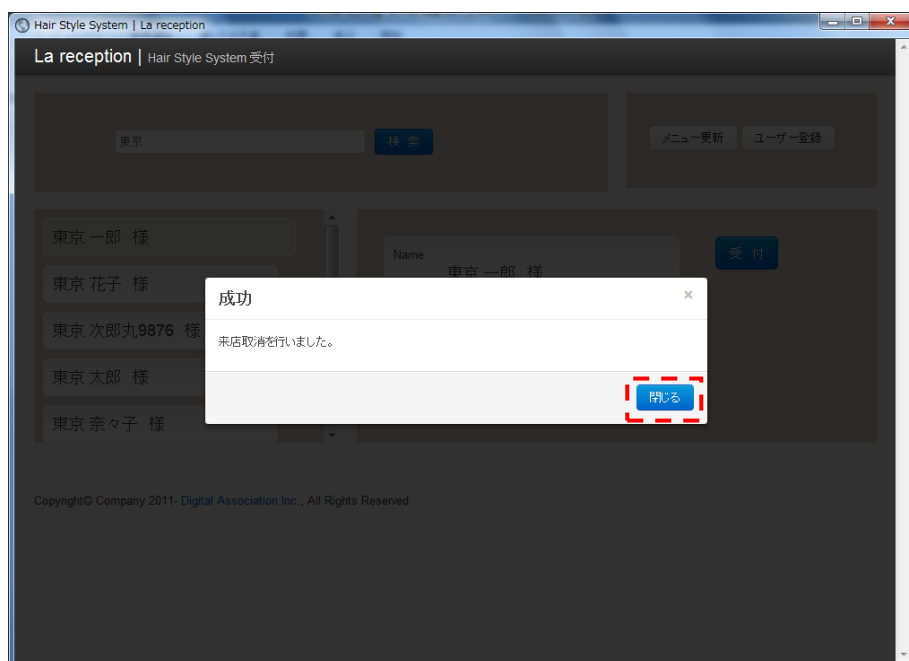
Hair Style System | La reception

La reception | Hair Style System 受付

東京

検 索

メニュー更新

ユーザー登録

東京 一郎 様

東京 花子 様

東京 次郎丸9876 様

東京 太郎 様

東京 奈々子 様

Name

東京 一郎 様

受 付

成功

×

来店取消を行いました。

閉じる

Copyright© Company 2011- Digital Association Inc., All Rights Reserved.